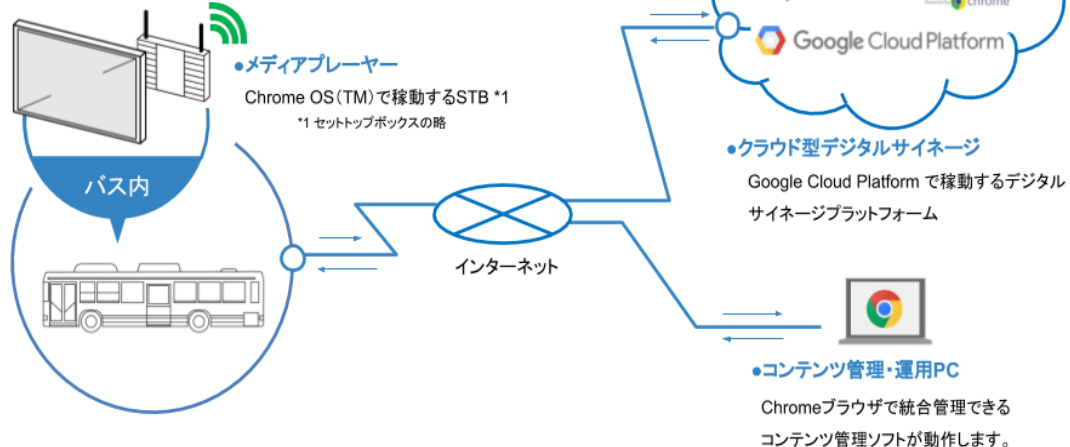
chrome

Google Cloud Platform

●メディアプレーヤー

Chrome OS(TM)で稼動するSTB *1

*1 セットトップボックスの略

バス内

インターネット

●クラウド型デジタルサイネージ

Google Cloud Platform で稼動するデジタルサイネージプラットフォーム

●コンテンツ管理・運用PC

Chromeブラウザで統合管理できるコンテンツ管理ソフトが動作します。